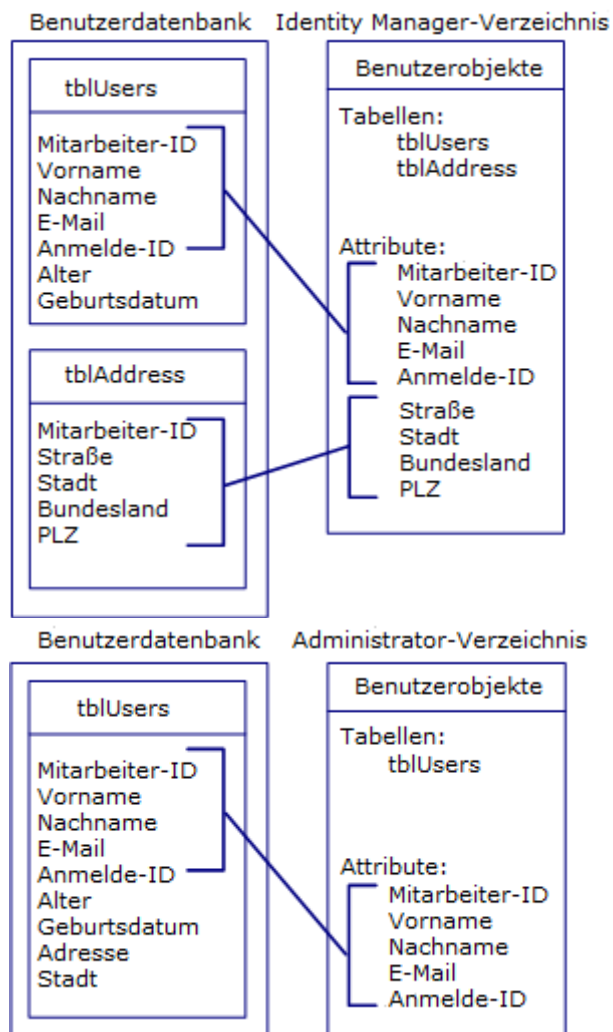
Benutzerdatenbank

tblUsers

Mitarbeiter-ID
Vorname
Nachname
E-Mail
Anmelde-ID
Alter
Geburtsdatum

tblAddress

Mitarbeiter-ID
Straße
Stadt
Bundesland
PLZ

Identity Manager-Verzeichnis

Benutzerobjekte

Tabellen:
tblUsers
tblAddress

Attribute:
Mitarbeiter-ID
Vorname
Nachname
E-Mail
Anmelde-ID
Straße
Stadt
Bundesland
PLZ

Benutzerdatenbank

tblUsers

Mitarbeiter-ID
Vorname
Nachname
E-Mail
Anmelde-ID
Alter
Geburtsdatum
Adresse
Stadt

Administrator-Verzeichnis

Benutzerobjekte

Tabellen:
tblUsers

Attribute:
Mitarbeiter-ID
Vorname
Nachname
E-Mail
Anmelde-ID